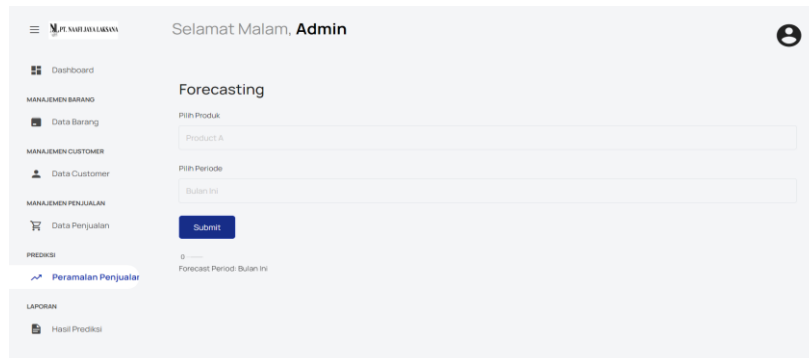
PT. NAAFI JAYA LAKSANA

Selamat Malam, **Admin**

Dashboard

MANAJEMEN BARANG

Data Barang

MANAJEMEN CUSTOMER

Data Customer

MANAJEMEN PENJUALAN

Data Penjualan

PREDIKSI

Peramalan Penjualar

LAPORAN

Hasil Prediksi

Forecasting

Pilih Produk

Product A

Pilih Periode

Bulan Ini

Submit

0

Forecast Period: Bulan Ini